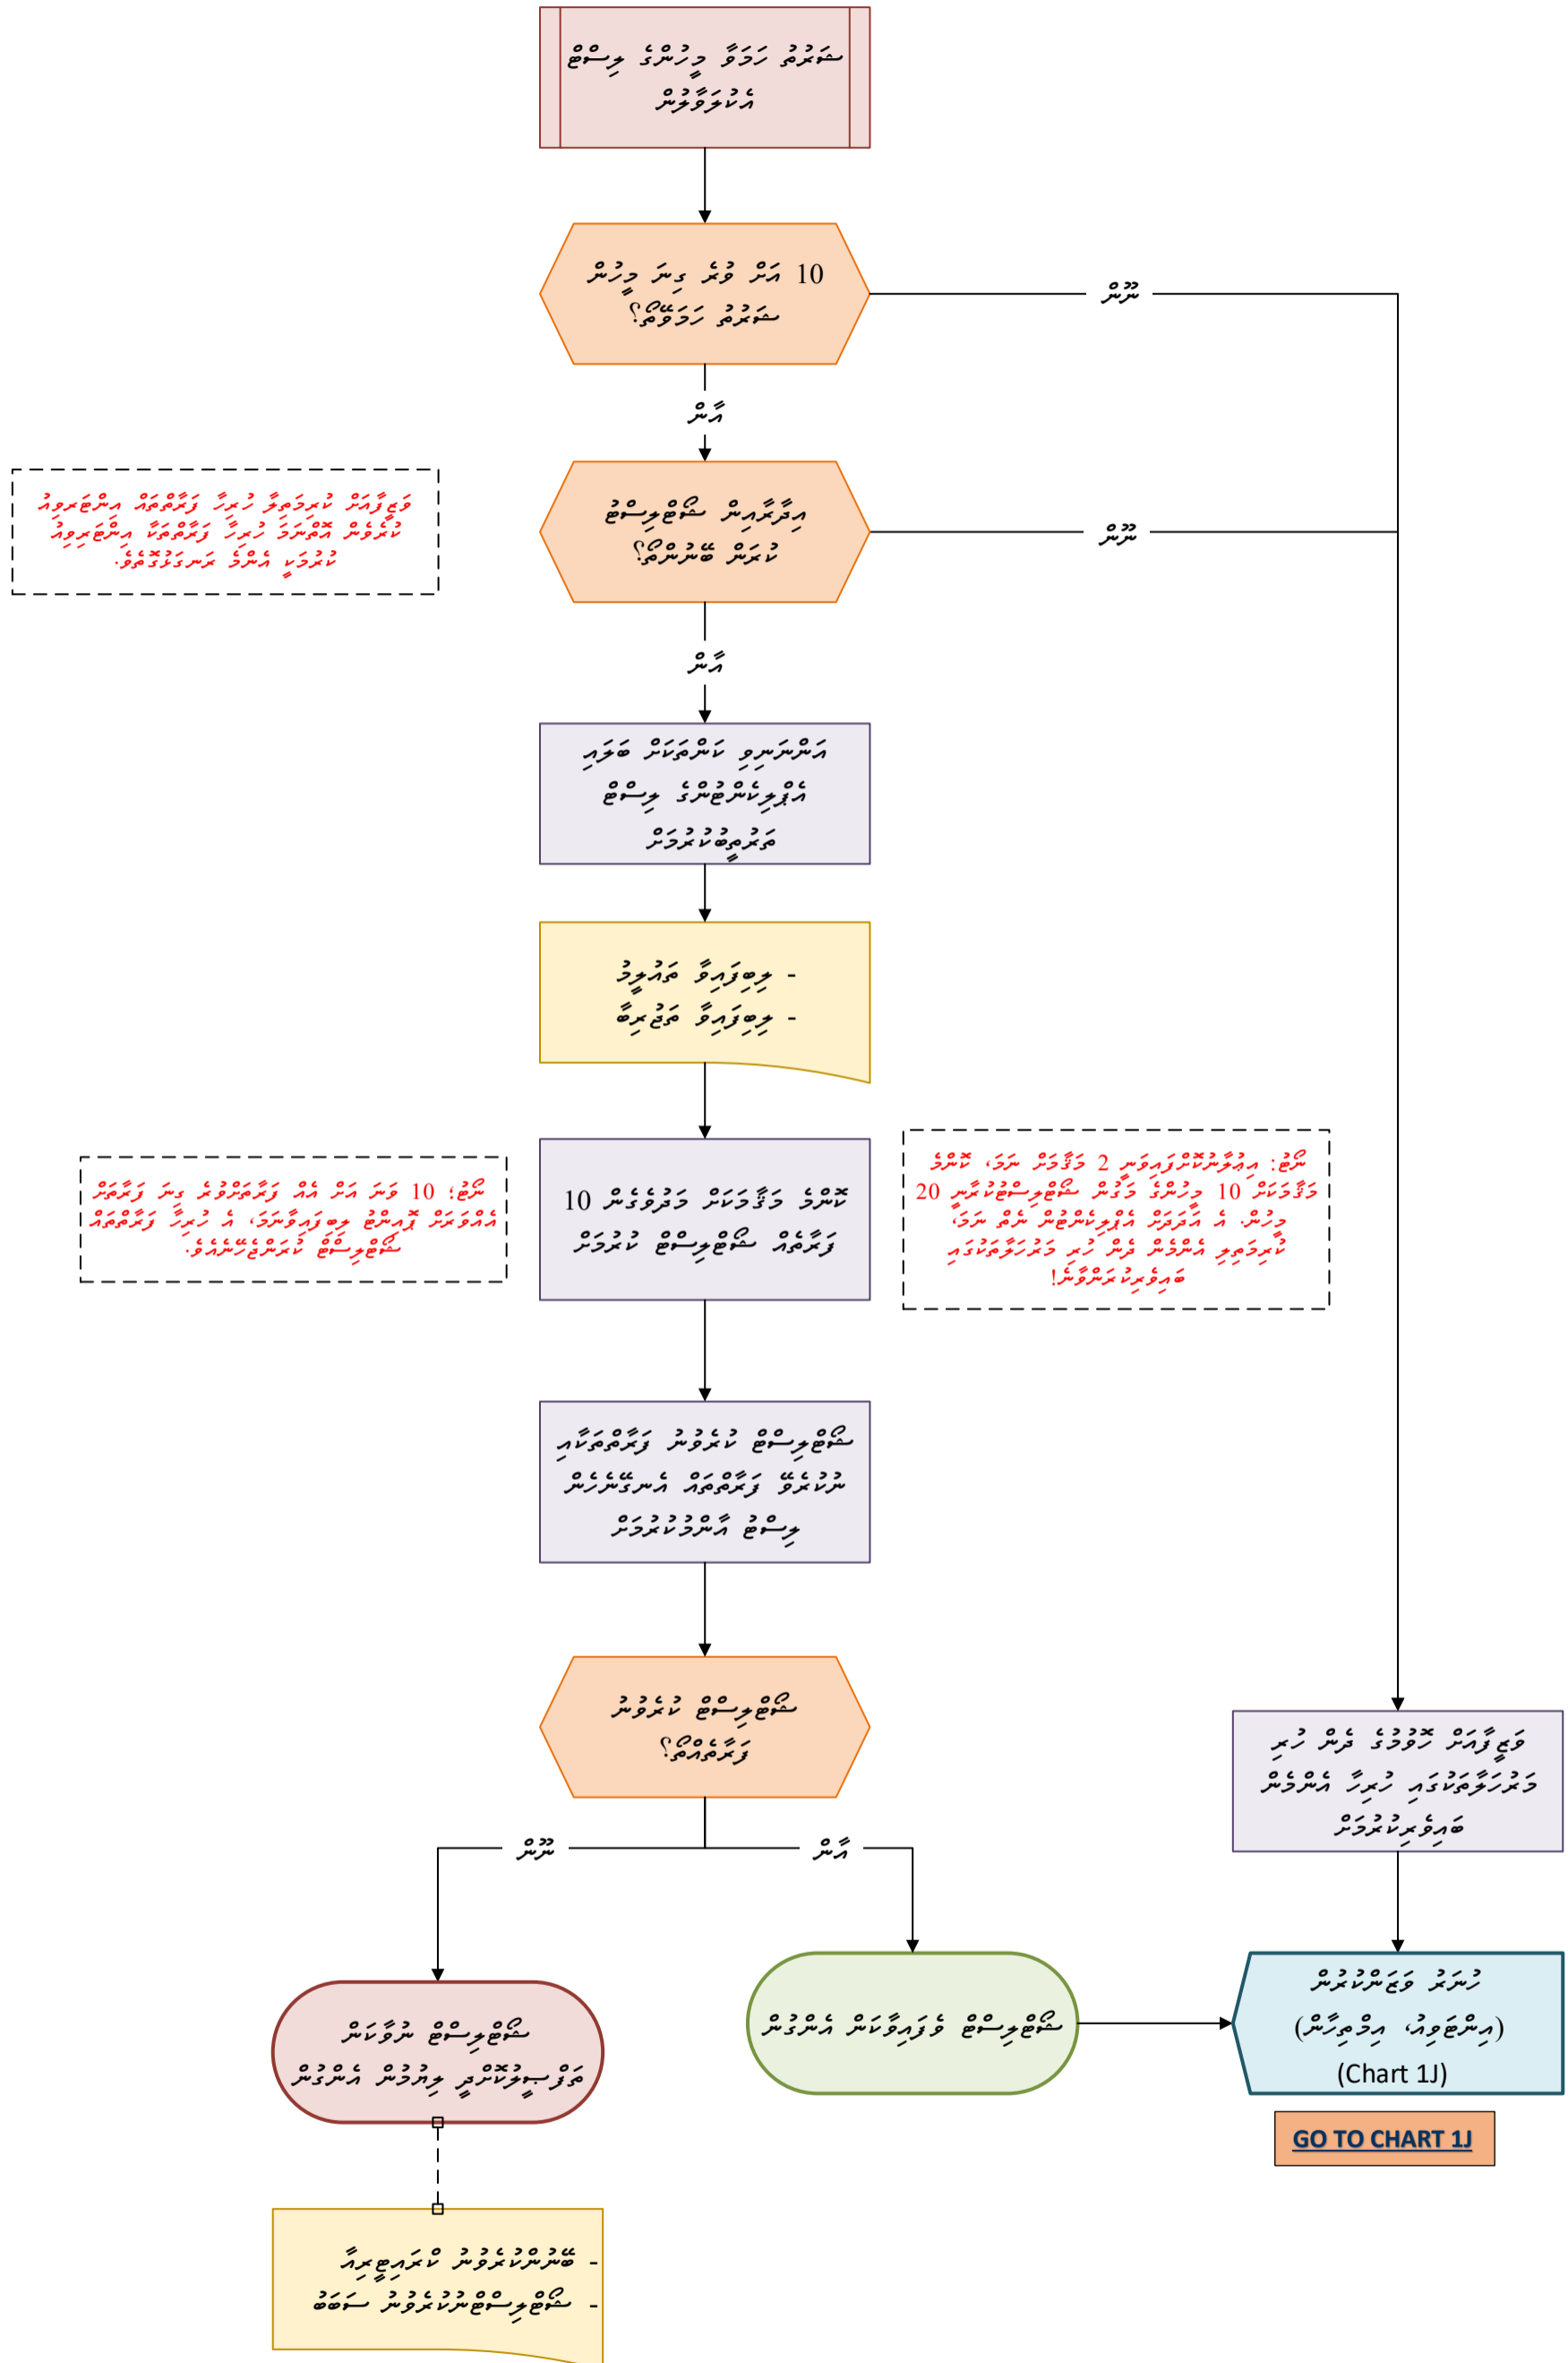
ސަރުކިއު ހަމަވާ މީހުންގެ ލިސްޓް އަޕްޑޭޓްކުރުން

10 އަހަރު ފުރި ދިހަ މީހުން ސަރުކިއު ހަމަވޭތޯ؟

ނޫން

އާން

އިޤާމާއިން ސާމްޕްލިންގް ކުރަން ބޭނުންތޯ؟

ފަޒީލާއަށް ކުރަމުވާ ހުރިހާ ފާހާގަކޮށް އިންޓަރވިއު ކުރެވޭނެ ގޮތަކަށް ހުރިހާ ފާހާގަކޮށް އިންޓަރވިއު ކުރުމަށް އެންމެ ރަނގަޅު ގޮތް.

ނޫން

އާން

އަންނަނިވި ކަންތައްތައް ބަލައި އެޕްލިކޭޝަނުގެ ލިސްޓް ތަރުތީބުކުރުމަށް

- ލިބިފައިވާ ތަރުތީބު
- ލިބިފައިވާ ތަފްސީލް

ނޯޓް؛ 10 ފަހަރު އަހަރު އެއް ފާހަގަކޮށް ދިހަ ފާހަގަކޮށް އެއްވަރަށް ޤާއިމް ލިބިފައިވާނަމަ، އެ ހުރިހާ ފާހަގަކޮށް ސާމްޕްލިންގް ކުރަންޖެހޭނެއެވެ.

ކޮންމެ މަގާމަކަށް މަދުވެގެން 10 ފާހަގަކޮށް ސާމްޕްލިންގް ކުރުމަށް

ނޯޓް: އިޢުލާނުކޮށްފައިވާ 2 މަގާމަށް ނަމަ، ކޮންމެ މަގާމަކަށް 10 މީހުންގެ މައްޗަށް ސާމްޕްލިންގްކުރާނީ 20 މީހުން. އެ އާދަދަށް އެޕްލިކޭޝަން ނުވާ ނަމަ، ކުރިމަތިލި އެންމެން ފުރި ހުރި މަޤާމާއަށްވެގެން ބަލައިލުމަށްވާނެ!

ސާމްޕްލިންގް ކުރެވުނު ފާހަގަކޮށްގެ ނަތީޖާ ފާހަގަކޮށް އަސާސްއާއި ލިސްޓް އާންމުކުރުމަށް

ސާމްޕްލިންގް ކުރެވުނު ފާހަގައޭތޯ؟

ނޫން

އާން

ސާމްޕްލިންގް ނުވާކަން ތަފުސީލުކޮށް ލިޔުމުން އެންގުން

ސާމްޕްލިންގް ފުރިހަމަކަން އެންގުން

ފަޒީލާއަށް ރައްކާގެ ދެން ހުރި މަޢުލޫމާތުގައި ހުރިހާ އެންމެން ބަލައިލުމަށް

ހުށަހަޅާ ފަޒީލަތުން (އިންޓަވިއު، އިމްތިޙާން)
(Chart 1J)

GO TO CHART 1J

- ބޭނުންކުރެވުނު ކުރައިޓީރިއާ
- ސާމްޕްލިންގް ކުރެވުނު ސަބަބު